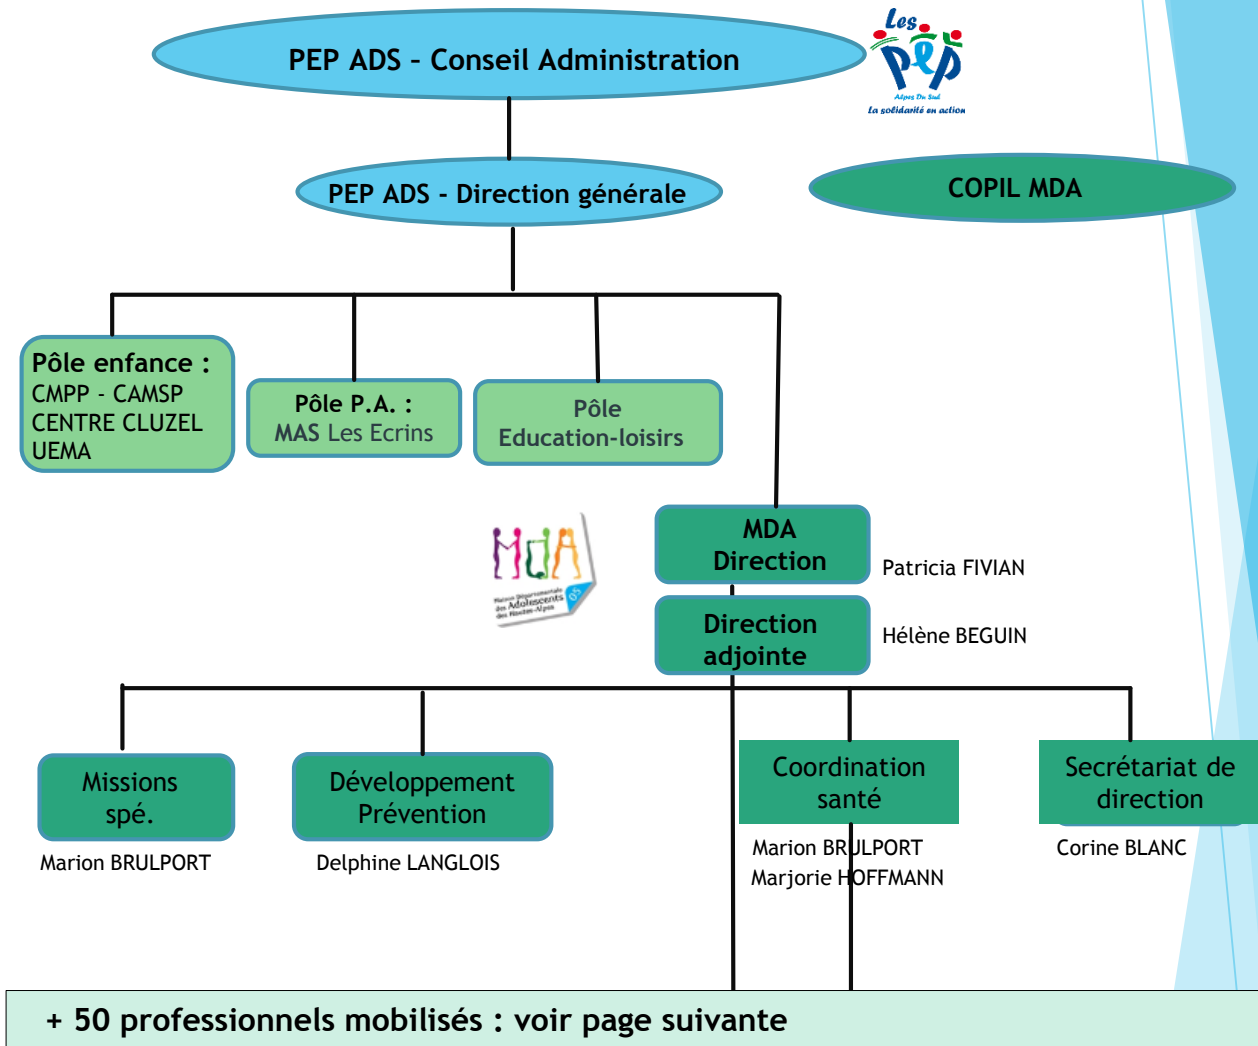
PEP ADS – Conseil Administration

Les PEP
Alpes Du Sud
La solidarité en action

PEP ADS - Direction générale

COPIL MDA

Pôle enfance :
CMPP - CAMSP
CENTRE CLUZEL
UEMA

Pôle P.A. :
MAS Les Ecrins

Pôle
Education-loisirs

MDA
Maison Départementale des Adolescents des Hautes-Alpes

MDA
Direction

Patricia FIVIAN

Direction
adjointe

Hélène BEGUIN

Missions
spé.

Marion BRULPORT

Développement
Prévention

Delphine LANGLOIS

Coordination
santé

Marion BRULPORT
Marjorie HOFFMANN

Secrétariat de
direction

Corine BLANC

+ 50 professionnels mobilisés : voir page suivante